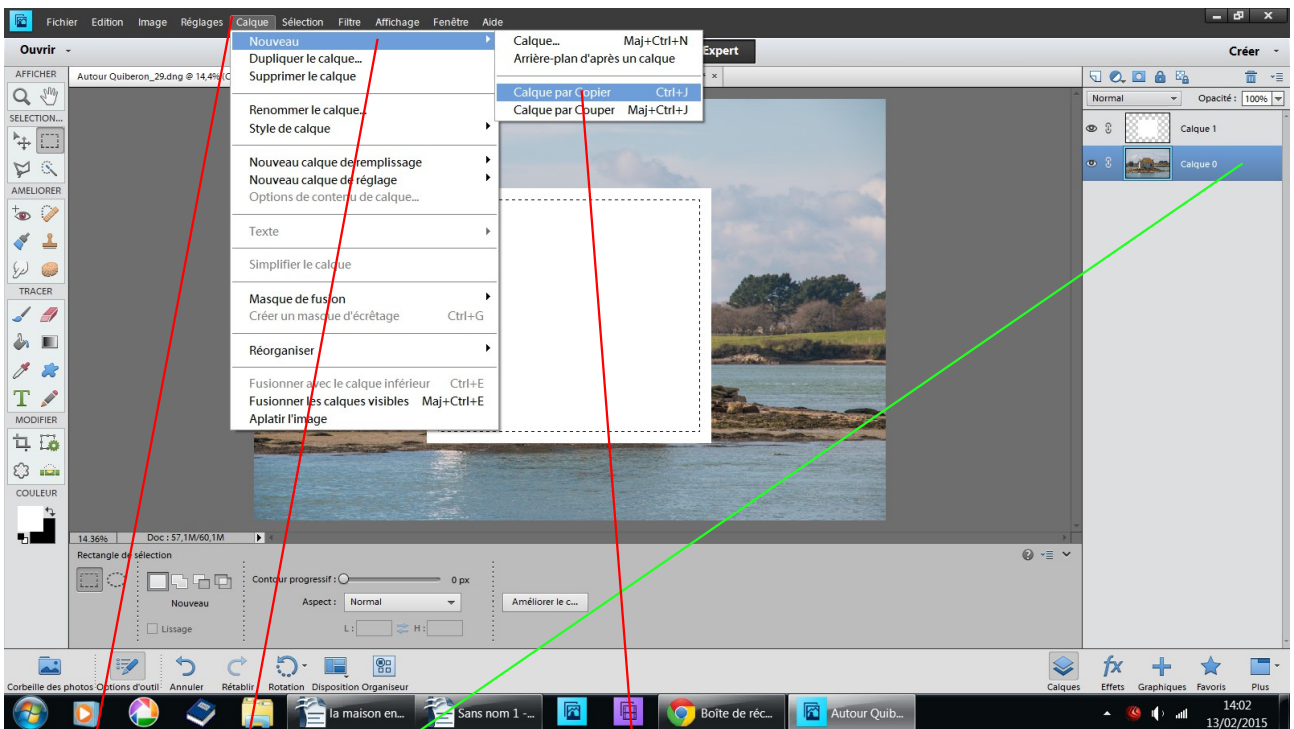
Fichier Edition Image Réglages Calque Sélection Filtre Affichage Fenêtre Aide

Ouvrir

Expert

Créer

AFFICHER

Autour Quiberon_29.dng @ 14,4% (C

SELECTION...

AMELIORER

TRACER

MODIFIER

COULEUR

Nouveau
Dupliquer le calque...
Supprimer le calque

Renommer le calque...
Style de calque

Nouveau calque de remplissage
Nouveau calque de réglage
Options de contenu de calque...

Texte

Simplifier le calque

Masque de fusion
Créer un masque d'écrêtage Ctrl+G

Réorganiser

Fusionner avec le calque inférieur Ctrl+E
Fusionner les calques visibles Maj+Ctrl+E
Aplatir l'image

Calque... Maj+Ctrl+N
Arrière-plan d'après un calque

Calque par Copier Ctrl+J
Calque par Couper Maj+Ctrl+J

Normal

Opacité : 100%

Calque 1

Calque 0

14.36%

Doc : 57,1M/60,1M

Rectangle de sélection

Nouveau

Lissage

Contour progressif : 0 px

Aspect : Normal

L : H :

Améliorer le c...

Corbeille des photos Options d'outil Annuler Rétablir Rotation Disposition Organiseur

Calques Effets Graphiques Favoris Plus

la maison en...

Sans nom 1 -...

Boîte de réc...

Autour Quib...

14:02
13/02/2015